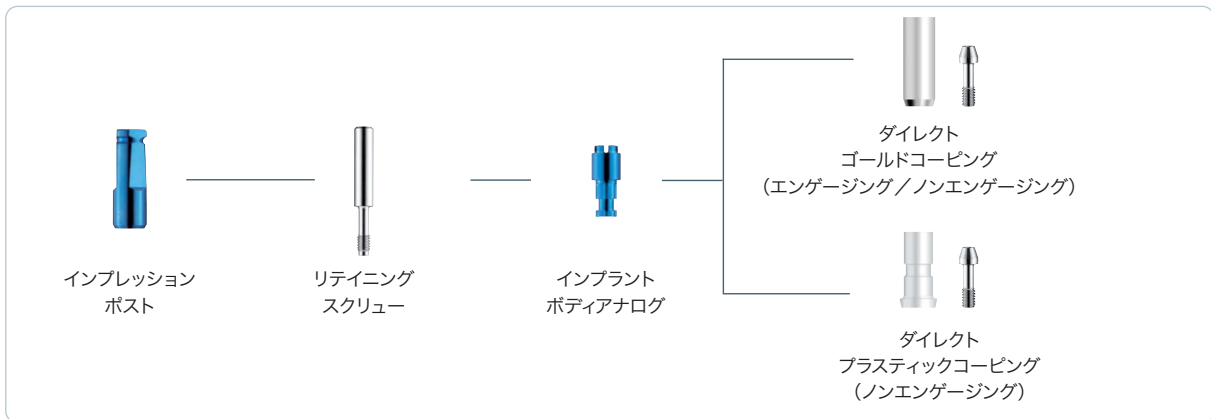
インプレッション
ポスト

リテイニング
スクリュー

インプラント
ボディアナログ

ダイレクト
ゴールドコーピング
（エンゲージング／ノンエンゲージング）

ダイレクト
プラスティックコーピング
（ノンエンゲージング）